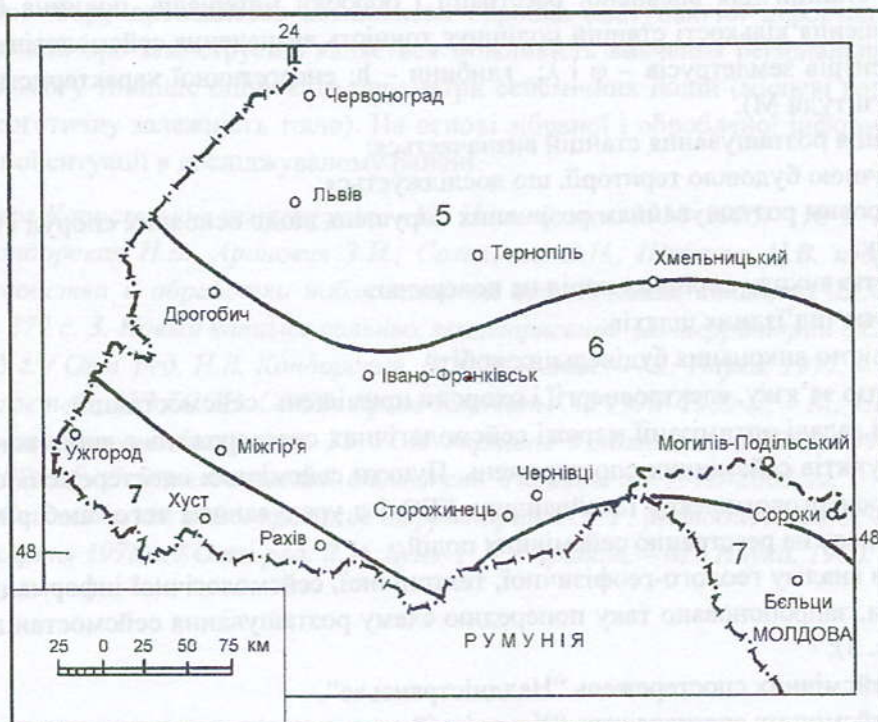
24

Червоноград

Львів

5

Тернопіль

Хмельницький

Дрогобич

6

Івано-Франківськ

Ужгород

Мікгір'я

Чернівці

Могилів-Подільський

7

Хуст

Сторожинець

Сороки

48

Рахів

48

7

Бєльци

25 0 25 50 75 км

РУМУНІЯ

МОЛДОВА